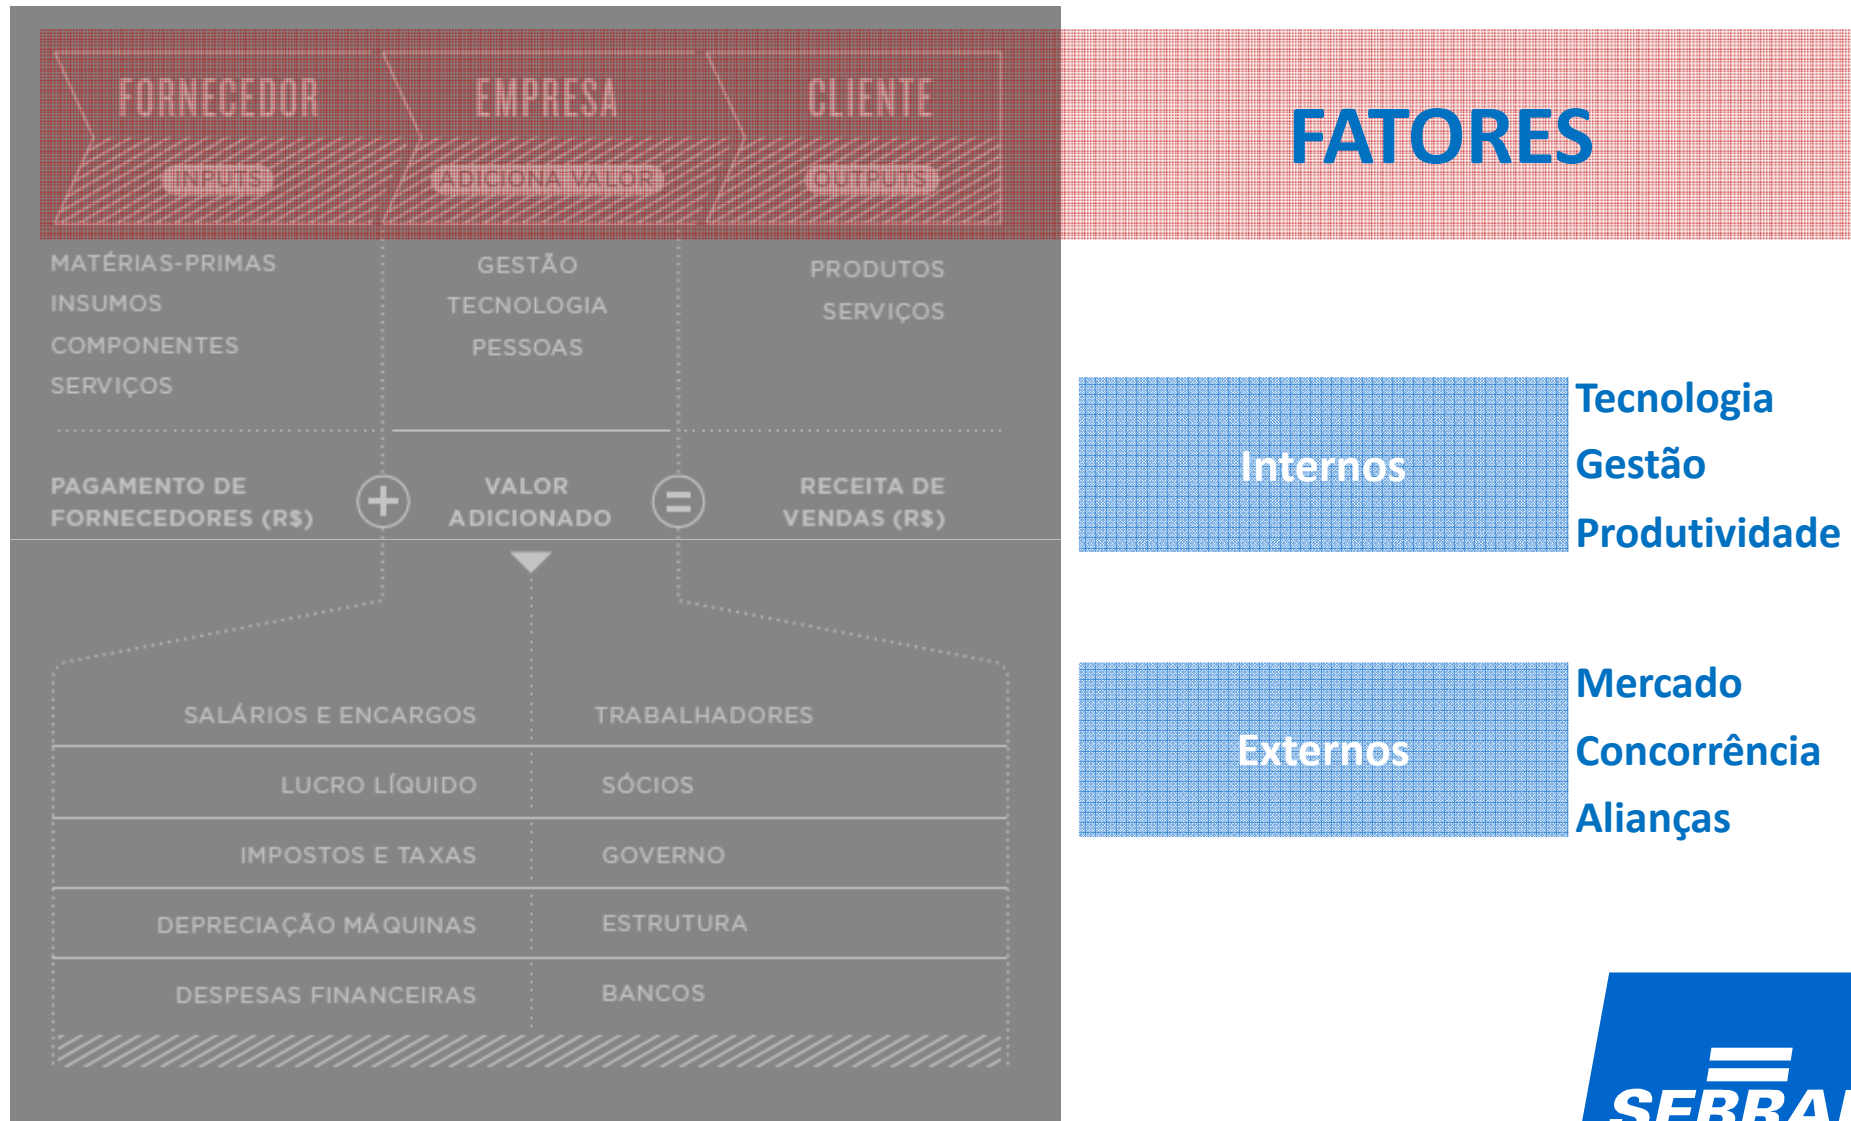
FORNECEDOR
INPUTS
EMPRESA
ADICIONA VALOR
CLIENTE
OUTPUTS

FATORES

MATÉRIAS-PRIMAS
INSUMOS
COMPONENTES
SERVIÇOS

GESTÃO
TECNOLOGIA
PESSOAS

PRODUTOS
SERVIÇOS

PAGAMENTO DE FORNECEDORES (R$)
+
VALOR ADICIONADO
=
RECEITA DE VENDAS (R$)

Internos
Tecnologia
Gestão
Produtividade

| SALÁRIOS E ENCARGOS | TRABALHADORES |
|---|---|
| LUCRO LÍQUIDO | SÓCIOS |
| IMPOSTOS E TAXAS | GOVERNO |
| DEPRECIAÇÃO MÁQUINAS | ESTRUTURA |
| DESPESAS FINANCEIRAS | BANCOS |

Externos
Mercado
Concorrência
Alianças

SEBRA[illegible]